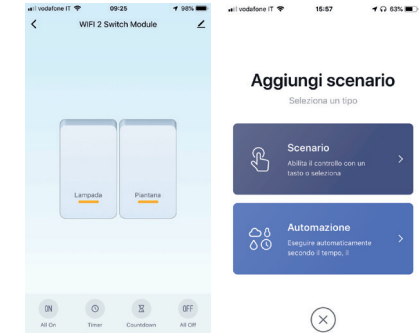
vodafone IT 09:25 98%

WIFI 2 Switch Module

Lampada

Piantana

ON
All On

Timer

Countdown

OFF
All Off

vodafone IT 15:57 63%

Aggiungi scenario

Seleziona un tipo

Scenario

Abilita il controllo con un tasto o seleziona

Automazione

Eseguire automaticamente secondo il tempo, il